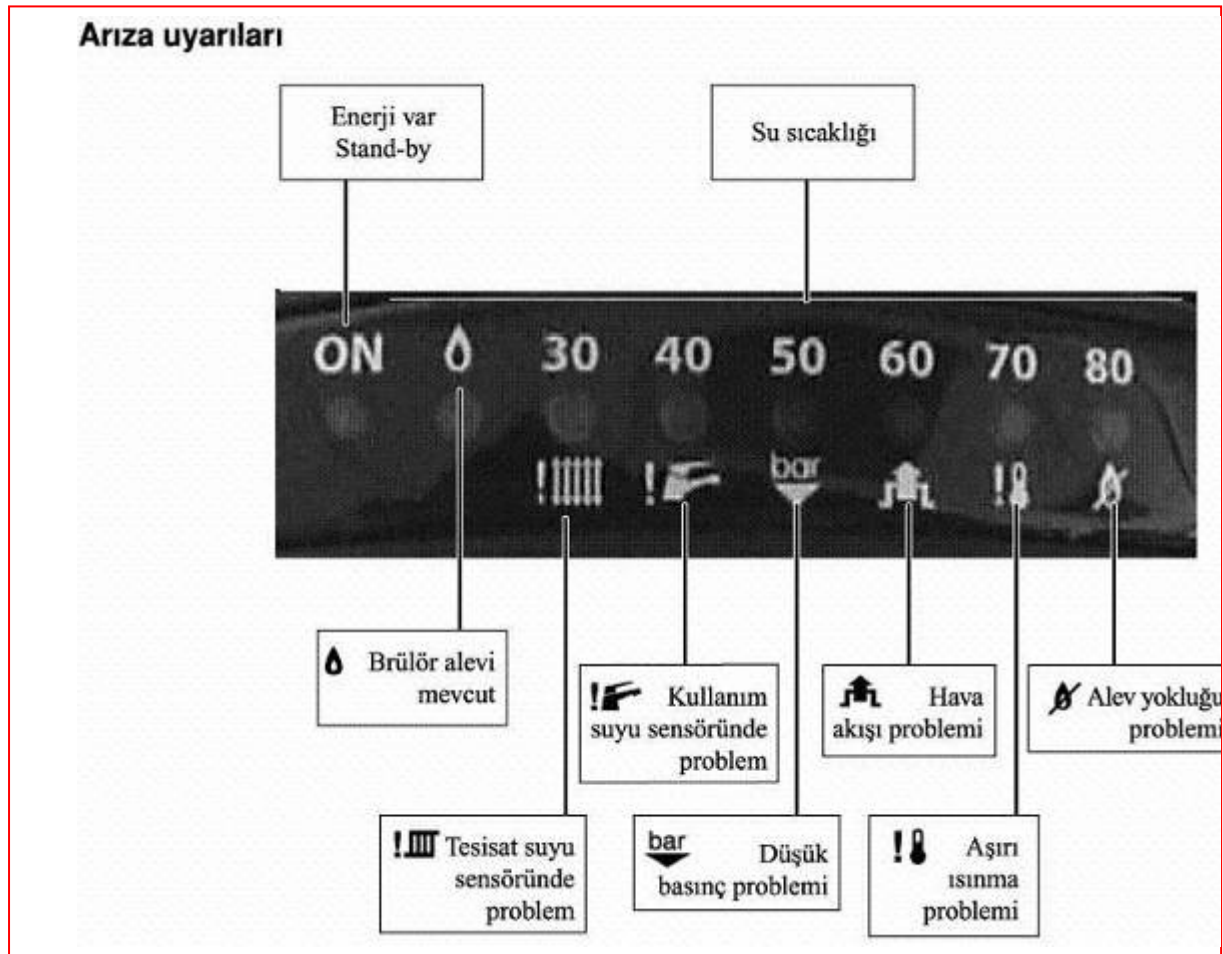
Arıza uyarıları

Enerji var Stand-by

Su sıcaklığı

ON 30 40 50 60 70 80

bar

Brülör alevi mevcut

Kullanım suyu sensöründe problem

Hava akışı problemi

Alev yokluğu problemi

Tesisat suyu sensöründe problem

bar Düşük basınç problemi

Aşırı ısınma problemi